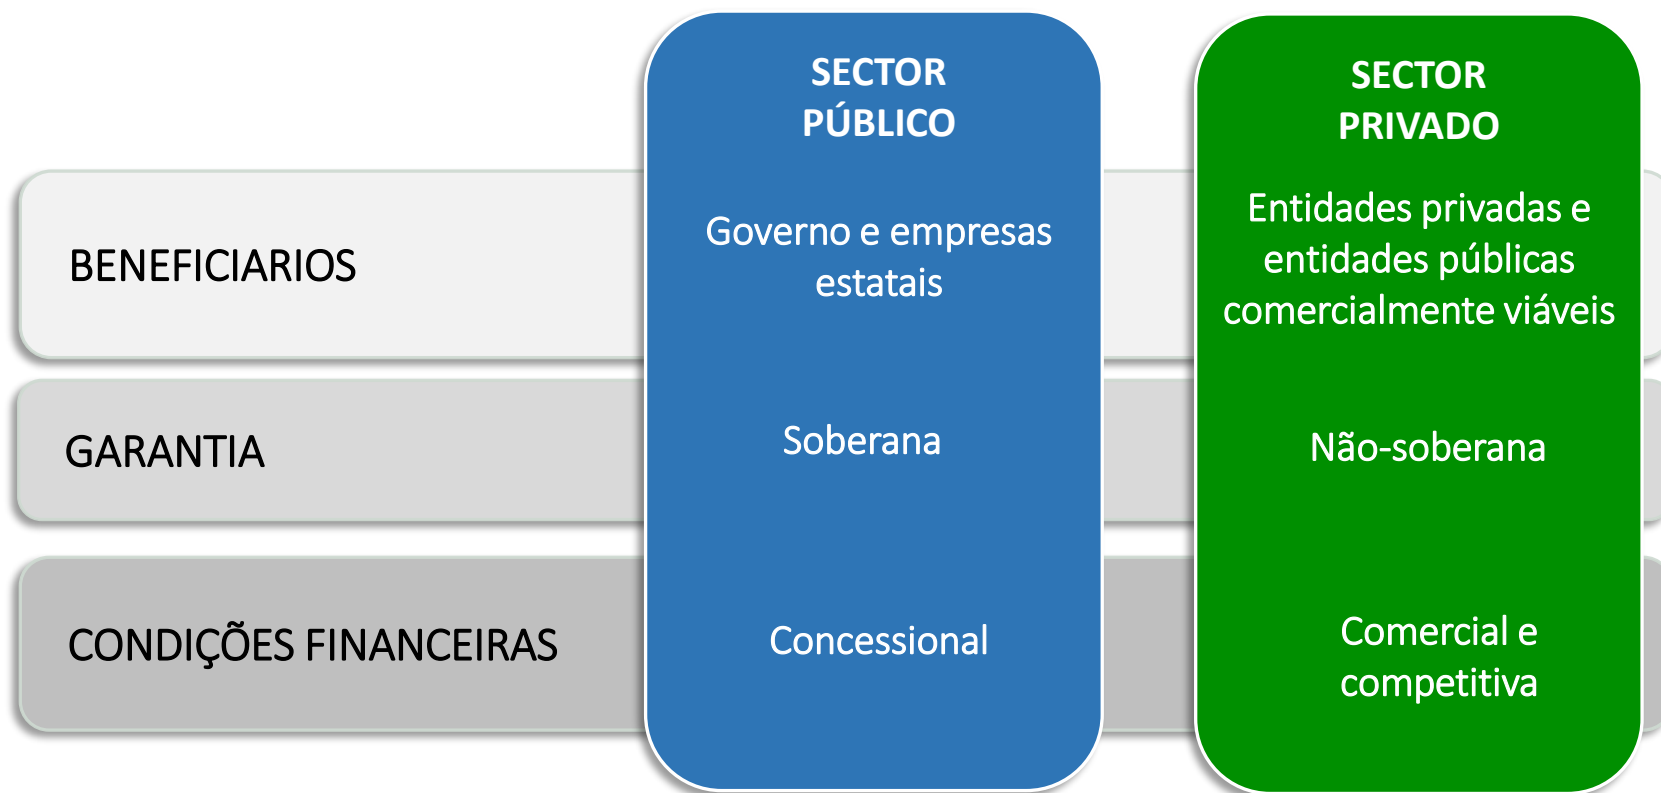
| | SECTOR PÚBLICO | SECTOR PRIVADO |
|---|---|---|
| BENEFICIARIOS | Governo e empresas estatais | Entidades privadas e entidades públicas comercialmente viáveis |
| GARANTIA | Soberana | Não-soberana |
| CONDIÇÕES FINANCEIRAS | Concessional | Comercial e competitiva |